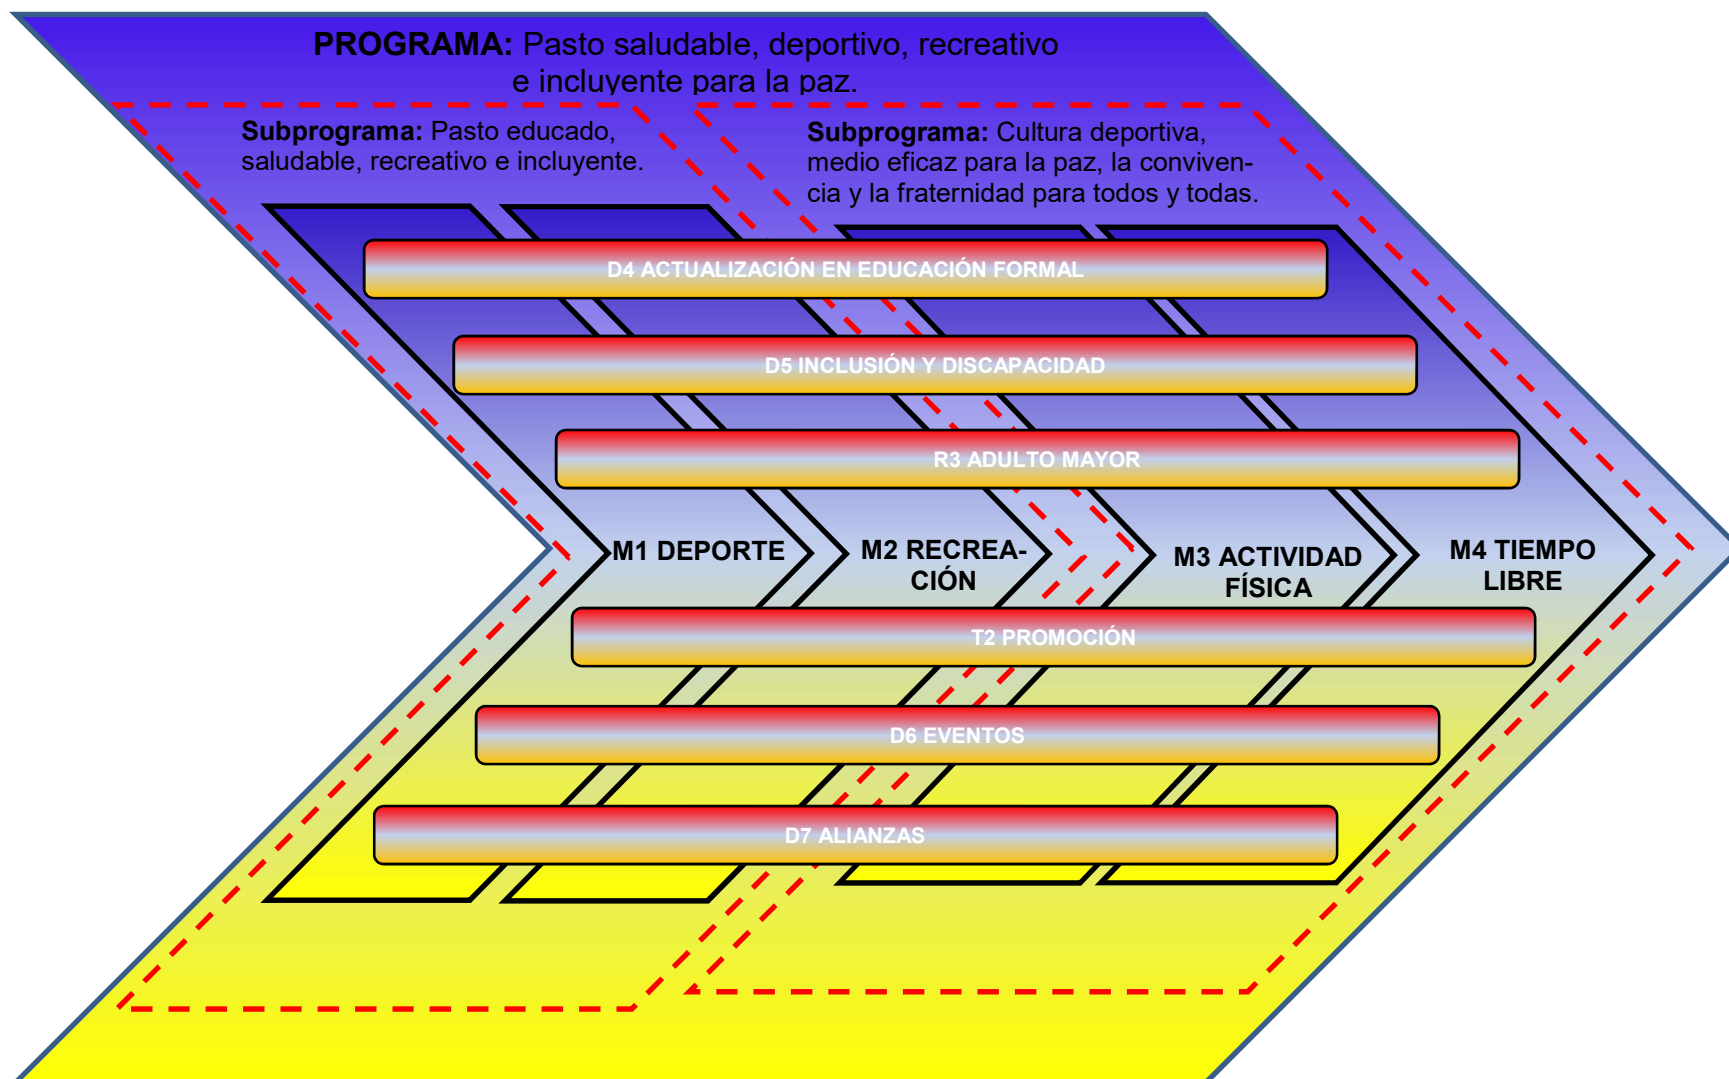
**PROGRAMA:** Pasto saludable, deportivo, recreativo e incluyente para la paz.

**Subprograma:** Pasto educado, saludable, recreativo e incluyente.

**Subprograma:** Cultura deportiva, medio eficaz para la paz, la convivencia y la fraternidad para todos y todas.

D4 ACTUALIZACIÓN EN EDUCACIÓN FORMAL

D5 INCLUSIÓN Y DISCAPACIDAD

R3 ADULTO MAYOR

M1 DEPORTE

M2 RECREACIÓN

M3 ACTIVIDAD FÍSICA

M4 TIEMPO LIBRE

T2 PROMOCIÓN

D6 EVENTOS

D7 ALIANZAS